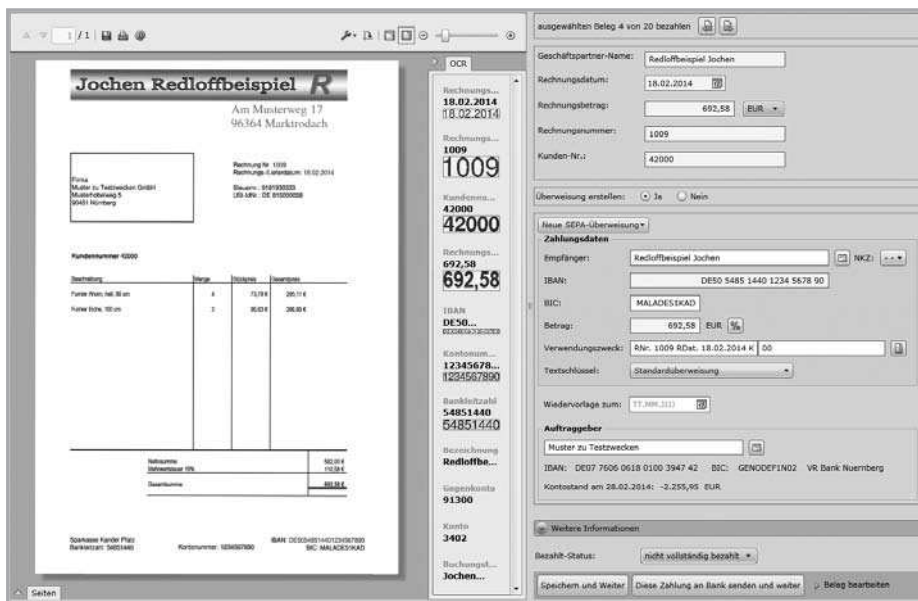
1/1

Jochen Redloffbeispiel R

Am Musterweg 17
96364 Marktrodach

Firma
Muster zu Testzwecken GmbH
Musterhofweg 5
90451 Nürnberg

Rechnung Nr. 1009
Rechnungs-/Lieferdatum: 18.02.2014

Steuernr.: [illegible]
USt-IdNr.: DE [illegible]

Kundennummer 42000

| Beschreibung | Menge | Stückpreis | Gesamtpreis |
|---|---|---|---|
| Fenster Wrum, hell, 30 cm | 4 | 73,78 € | 295,11 € |
| Fenster Eiche, 100 cm | 3 | 95,63 € | 286,88 € |

Nettosumme 582,00 €
Mehrwertsteuer 19% 110,58 €
Gesamtsumme 692,58 €

Sparkasse Kander Platz
Bankleitzahl: 54851440
Kontonummer: 1234567890
IBAN: DE50548514401234567890
BIC: MALADESIKAD

Seiten

OCR

Rechnungs...
18.02.2014
18.02.2014
Rechnungs...
1009
1009
Kundennu...
42000
42000
Rechnungs...
692,58
692,58
IBAN
DE50...
Kontonum...
12345678...
1234567890
Bankleitzahl
54851440
54851440
Bezeichnung
Redloffbe...
Gegenkonto
91300
Konto
3402
Buchungst...
Jochen...

ausgewählten Beleg 4 von 20 bezahlen

Geschäftspartner-Name: Redloffbeispiel Jochen
Rechnungsdatum: 18.02.2014
Rechnungsbetrag: 692,58 EUR
Rechnungsnummer: 1009
Kunden-Nr.: 42000

Überweisung erstellen: Ja Nein

Neue SEPA-Überweisung
Zahlungsdaten
Empfänger: Redloffbeispiel Jochen NKZ: ---
IBAN: DE50 5485 1440 1234 5678 90
BIC: MALADESIKAD
Betrag: 692,58 EUR
Verwendungszweck: RNr. 1009 RDat. 18.02.2014 K 00
Textschlüssel: Standardüberweisung

Wiedervorlage zum: TT.MM.JJJJ

Auftraggeber
Muster zu Testzwecken
IBAN: DE07 7606 0618 0100 3947 42 BIC: GENODEF1N02 VR Bank Nuernberg
Kontostand am 28.02.2014: -2.255,95 EUR

Weitere Informationen

Bezahlt-Status: nicht vollständig bezahlt

Speichern und Weiter | Diese Zahlung an Bank senden und weiter | Beleg bearbeiten